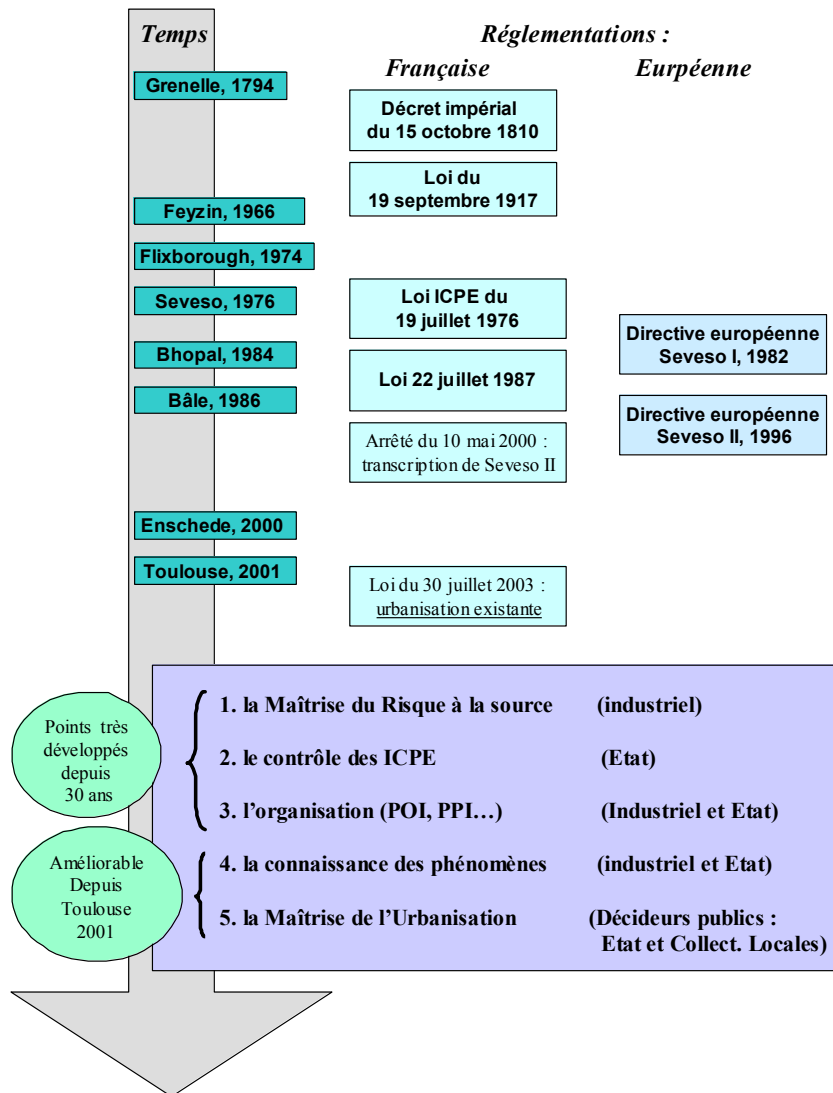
Temps

Réglementations :

Française

Eurpéenne

Grenelle, 1794

Décret impérial du 15 octobre 1810

Loi du 19 septembre 1917

Feyzin, 1966

Flixborough, 1974

Seveso, 1976

Loi ICPE du 19 juillet 1976

Directive européenne Seveso I, 1982

Bhopal, 1984

Loi 22 juillet 1987

Bâle, 1986

Directive européenne Seveso II, 1996

Arrêté du 10 mai 2000 : transcription de Seveso II

Enschede, 2000

Toulouse, 2001

Loi du 30 juillet 2003 : urbanisation existante

Points très développés depuis 30 ans

1. la Maîtrise du Risque à la source (industriel)

2. le contrôle des ICPE (Etat)

3. l'organisation (POI, PPI…) (Industriel et Etat)

Améliorable Depuis Toulouse 2001

4. la connaissance des phénomènes (industriel et Etat)

5. la Maîtrise de l'Urbanisation (Décideurs publics : Etat et Collect. Locales)